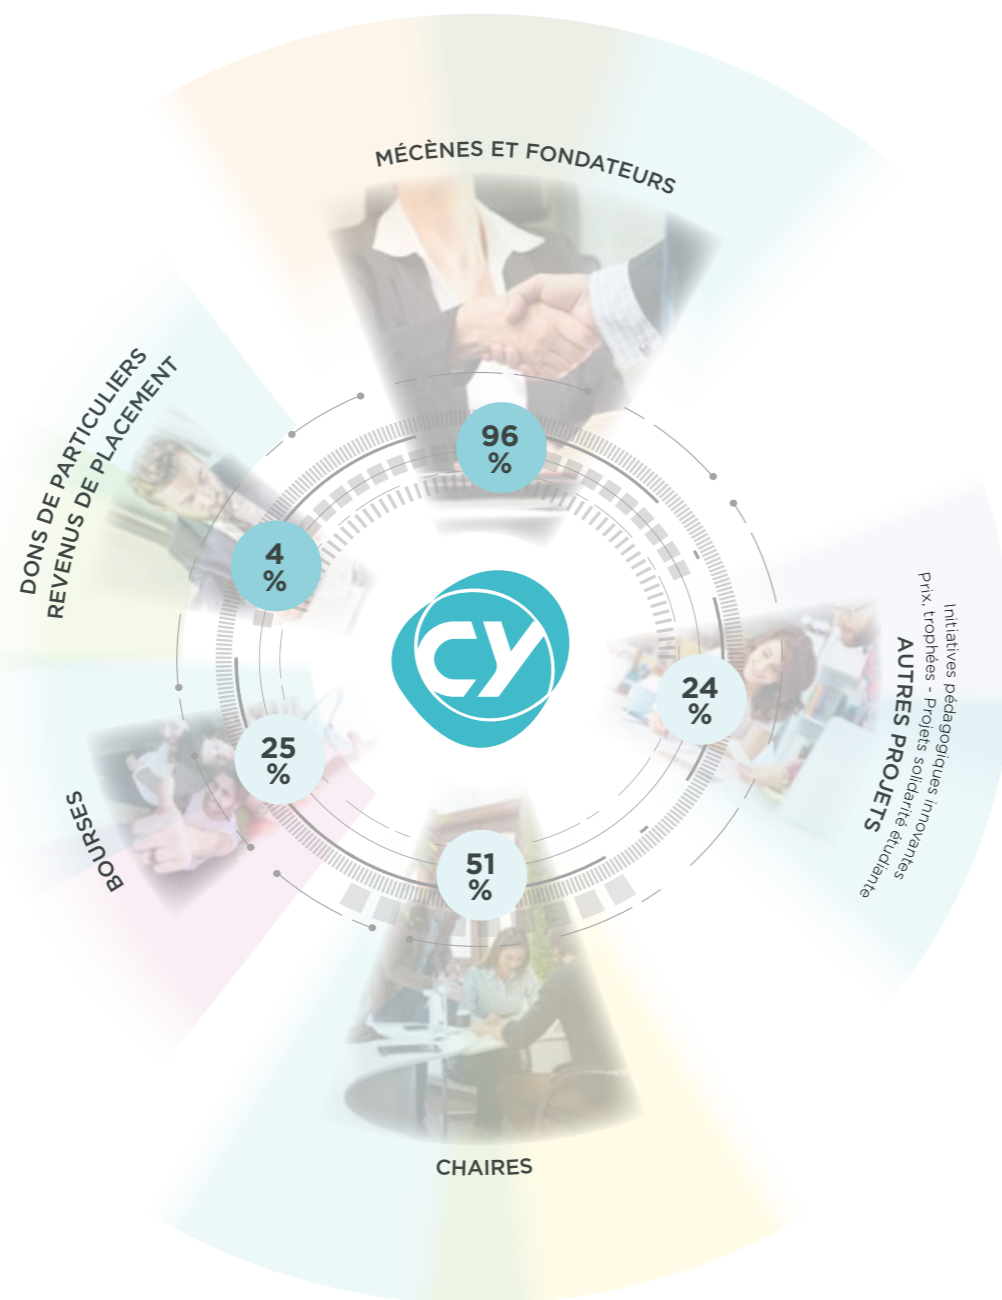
MÉCÈNES ET FONDATEURS

96 %

DONS DE PARTICULIERS
REVENUS DE PLACEMENT

4 %

CY

AUTRES PROJETS
Initiatives pédagogiques innovantes
prix, trophées - Projets solidarité étudiante

24 %

BOURSES

25 %

51 %

CHAIRES